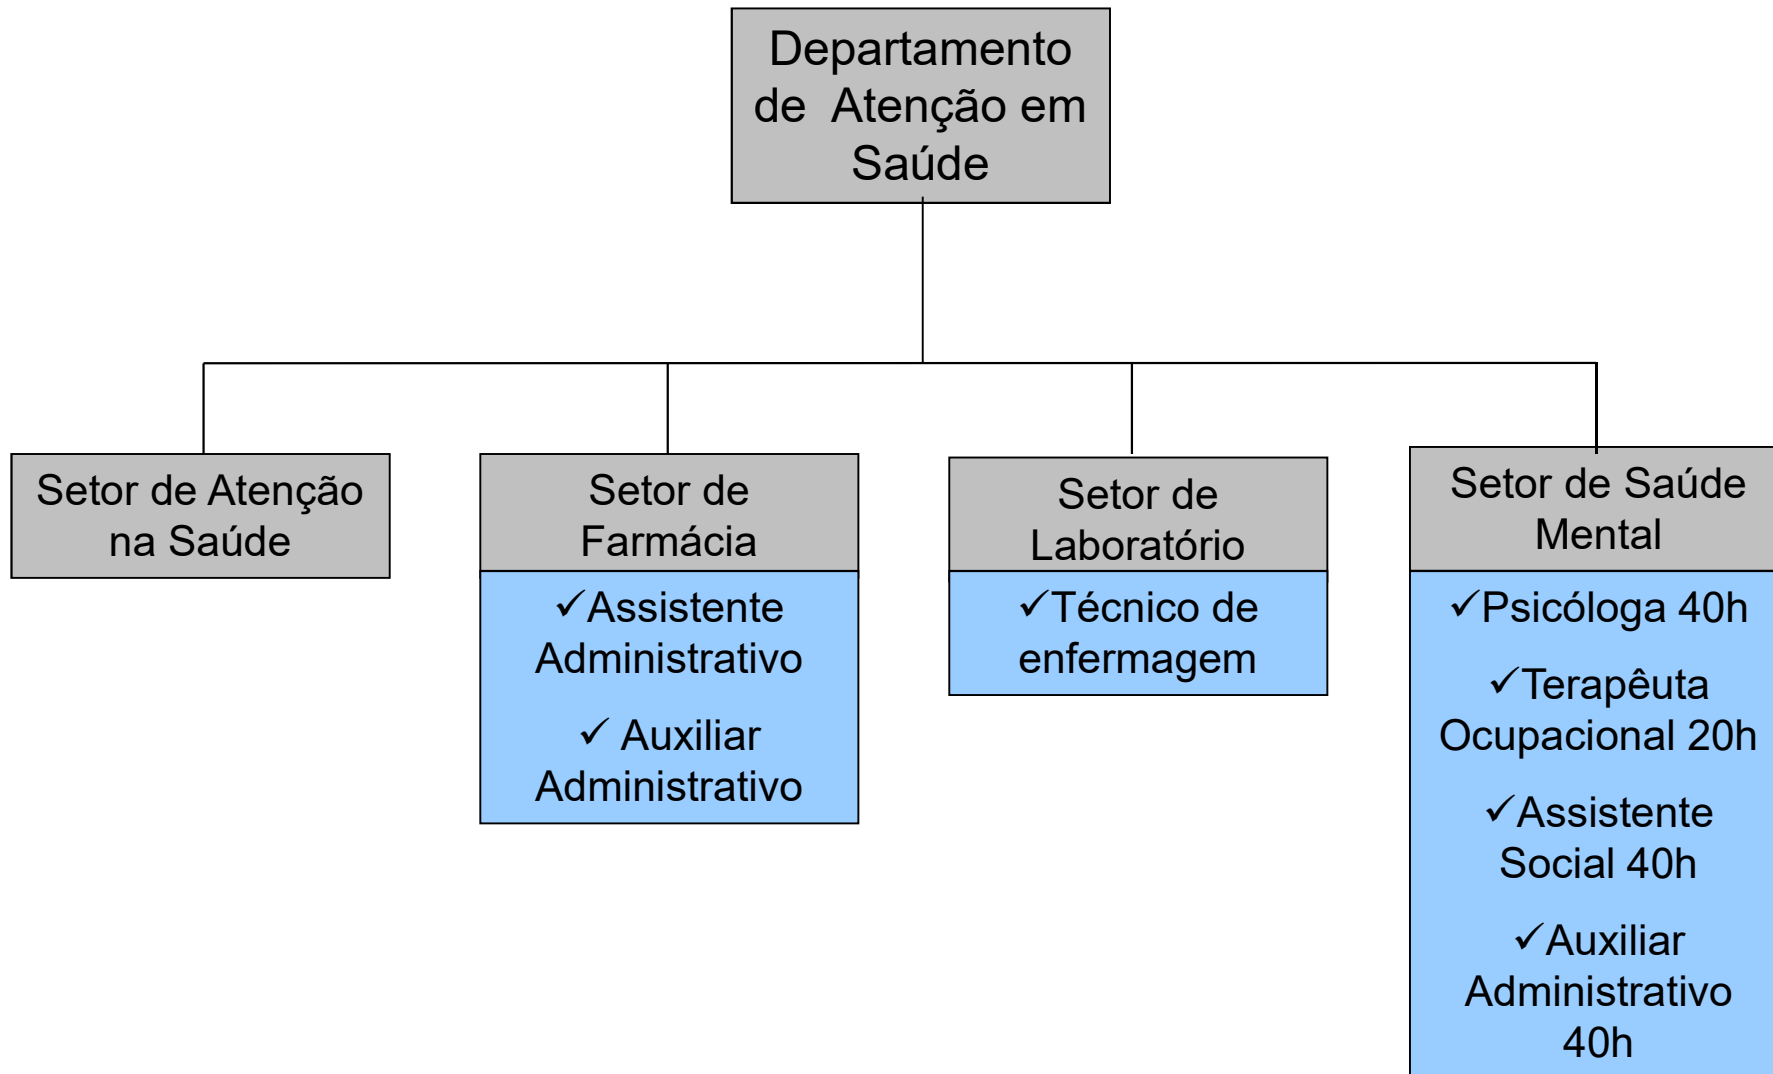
Departamento de Atenção em Saúde

Setor de Atenção na Saúde

Setor de Farmácia

✓Assistente Administrativo

✓ Auxiliar Administrativo

Setor de Laboratório

✓Técnico de enfermagem

Setor de Saúde Mental

✓Psicóloga 40h

✓Terapêuta Ocupacional 20h

✓Assistente Social 40h

✓Auxiliar Administrativo 40h